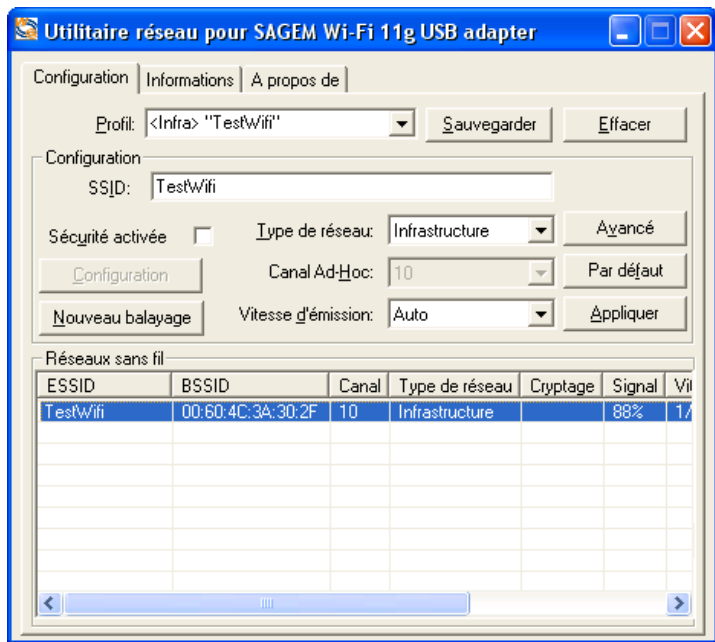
Utilitaire réseau pour SAGEM Wi-Fi 11g USB adapter

Configuration | Informations | A propos de

Profil: <Infra> "TestWifi" | Sauvegarder | Effacer

Configuration

SSID: TestWifi

Sécurité activée

Type de réseau: Infrastructure

Avancé

Configuration

Canal Ad-Hoc: 10

Par défaut

Nouveau balayage

Vitesse d'émission: Auto

Appliquer

Réseaux sans fil

| ESSID | BSSID | Canal | Type de réseau | Cryptage | Signal | Vi |
|---|---|---|---|---|---|---|
| TestWifi | 00:60:4C:3A:30:2F | 10 | Infrastructure | | 88% | 1/ |